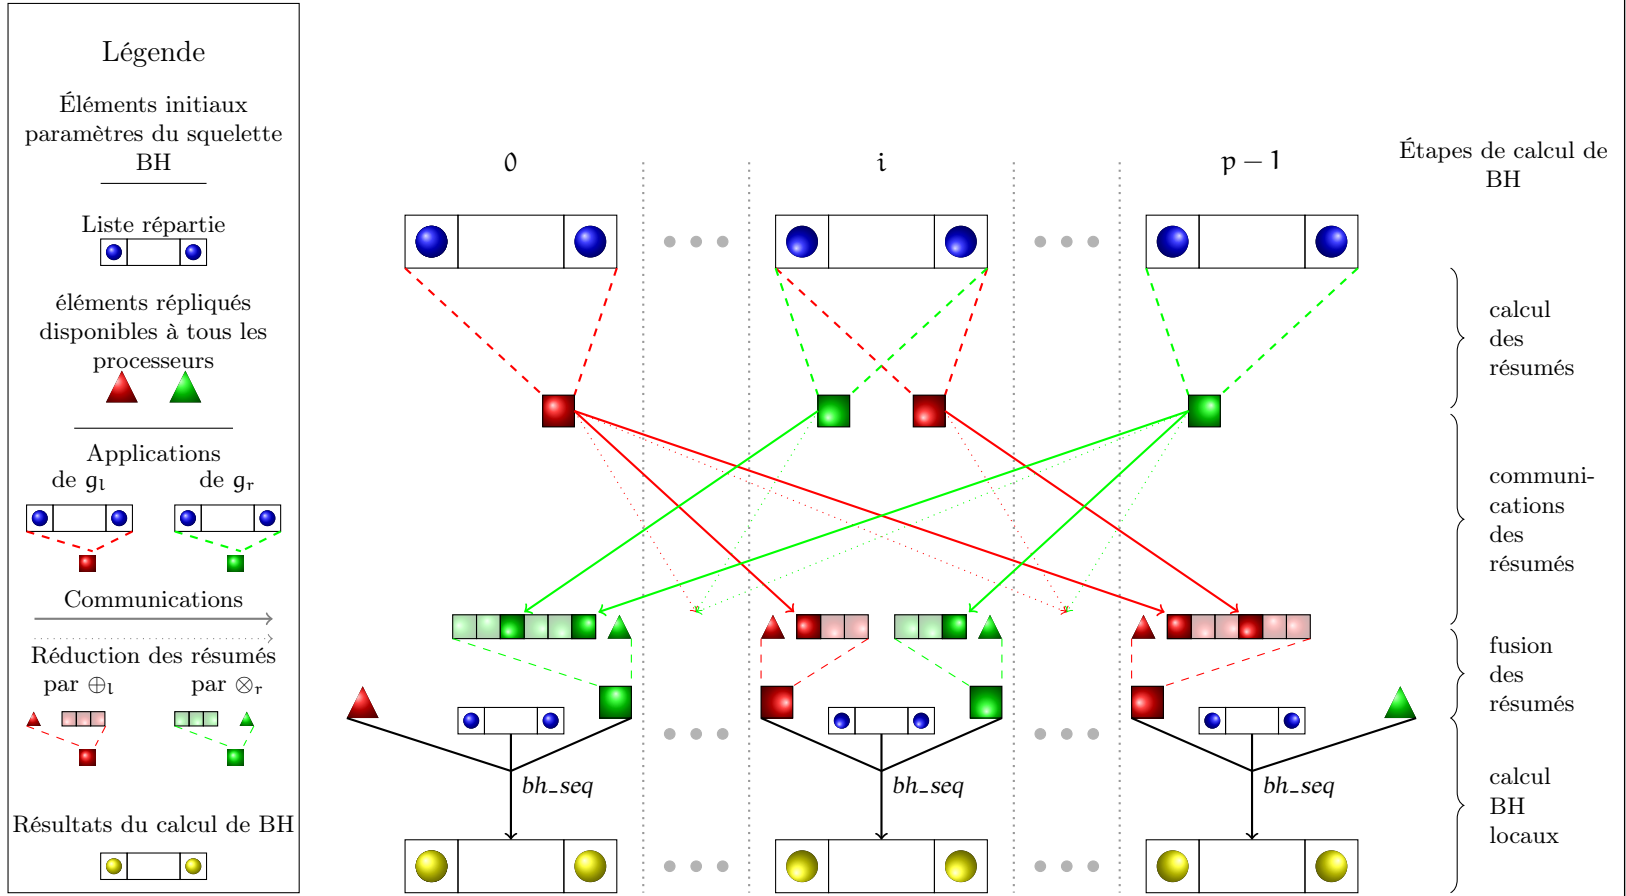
Légende

Éléments initiaux paramètres du squelette BH

Liste répartie

éléments répliqués disponibles à tous les processeurs

Applications
de $g_l$ de $g_r$

Communications

Réduction des résumés
par $\oplus_l$ par $\otimes_r$

Résultats du calcul de BH

$0$

$i$

$p-1$

Étapes de calcul de BH

calcul des résumés

communications des résumés

fusion des résumés

calcul BH locaux

bh_seq

bh_seq

bh_seq